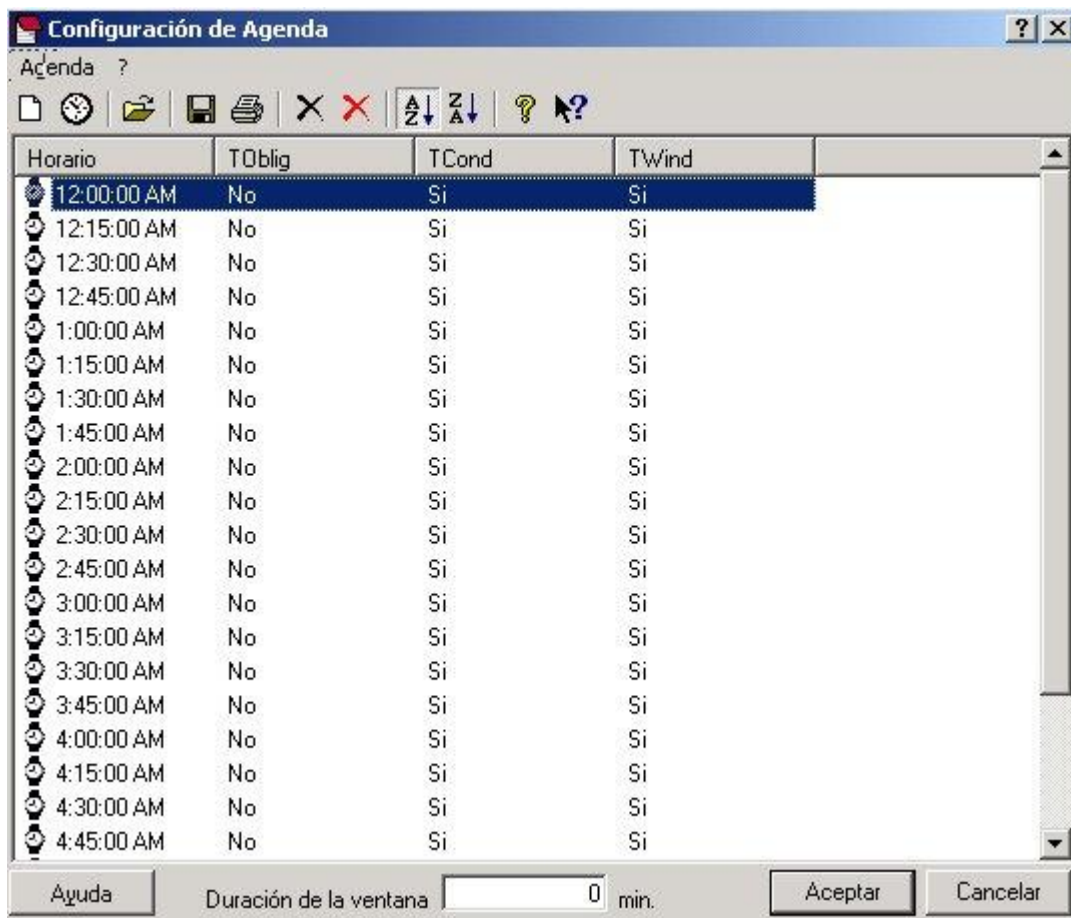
Configuración de Agenda

? ×

Agenda ?

| Horario | TOblig | TCond | TWind |
|---|---|---|---|
| 12:00:00 AM | No | Si | Si |
| 12:15:00 AM | No | Si | Si |
| 12:30:00 AM | No | Si | Si |
| 12:45:00 AM | No | Si | Si |
| 1:00:00 AM | No | Si | Si |
| 1:15:00 AM | No | Si | Si |
| 1:30:00 AM | No | Si | Si |
| 1:45:00 AM | No | Si | Si |
| 2:00:00 AM | No | Si | Si |
| 2:15:00 AM | No | Si | Si |
| 2:30:00 AM | No | Si | Si |
| 2:45:00 AM | No | Si | Si |
| 3:00:00 AM | No | Si | Si |
| 3:15:00 AM | No | Si | Si |
| 3:30:00 AM | No | Si | Si |
| 3:45:00 AM | No | Si | Si |
| 4:00:00 AM | No | Si | Si |
| 4:15:00 AM | No | Si | Si |
| 4:30:00 AM | No | Si | Si |
| 4:45:00 AM | No | Si | Si |

Ayuda Duración de la ventana 0 min. Aceptar Cancelar